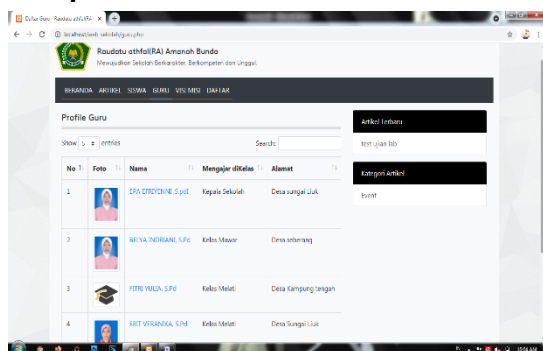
Daftar Guru Raudatu athfal(RA) ×

localhost/web_sekolah/guru.php

Raudatu athfal(RA) Amanah Bunda
Mewujudkan Sekolah Berkarakter, Berkompeten dan Unggul.

BERANDA ARTIKEL SISWA GURU VISI MISI DAFTAR

Profile Guru

Show 5 entries

Search:

| No | Foto | Nama | Mengajar diKelas | Alamat |
|---|---|---|---|---|
| 1 | | EFA EFRIYENNE S.pd | Kepala Sekolah | Desa sungai Lluk |
| 2 | | RIBYA INDRIANI, S.Pd | Kelas Mawar | Desa seberang |
| 3 | | FITRI YULIA, S.Pd | Kelas Melati | Desa Kampung tengah |
| 4 | | EKIT VERANIKA, S.Pd | Kelas Melati | Desa Sungai Lluk |

Artikel Terbaru

test ujian lab

Kategori Artikel

Event

10:04 AM